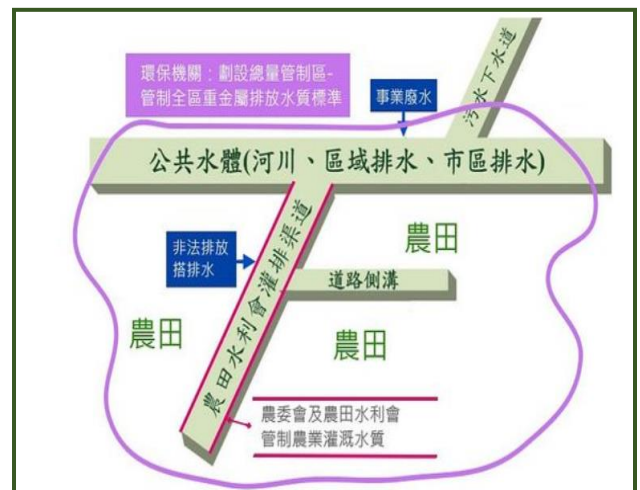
環保機關：劃設總量管制區-管制全區重金屬排放水質標準

事業廢水

污水下水道

公共水體(河川、區域排水、市區排水)

非法排放搭排水

農田

農田水利會灌排渠道

道路側溝

農田

農田

農委會及農田水利會管制農業灌溉水質